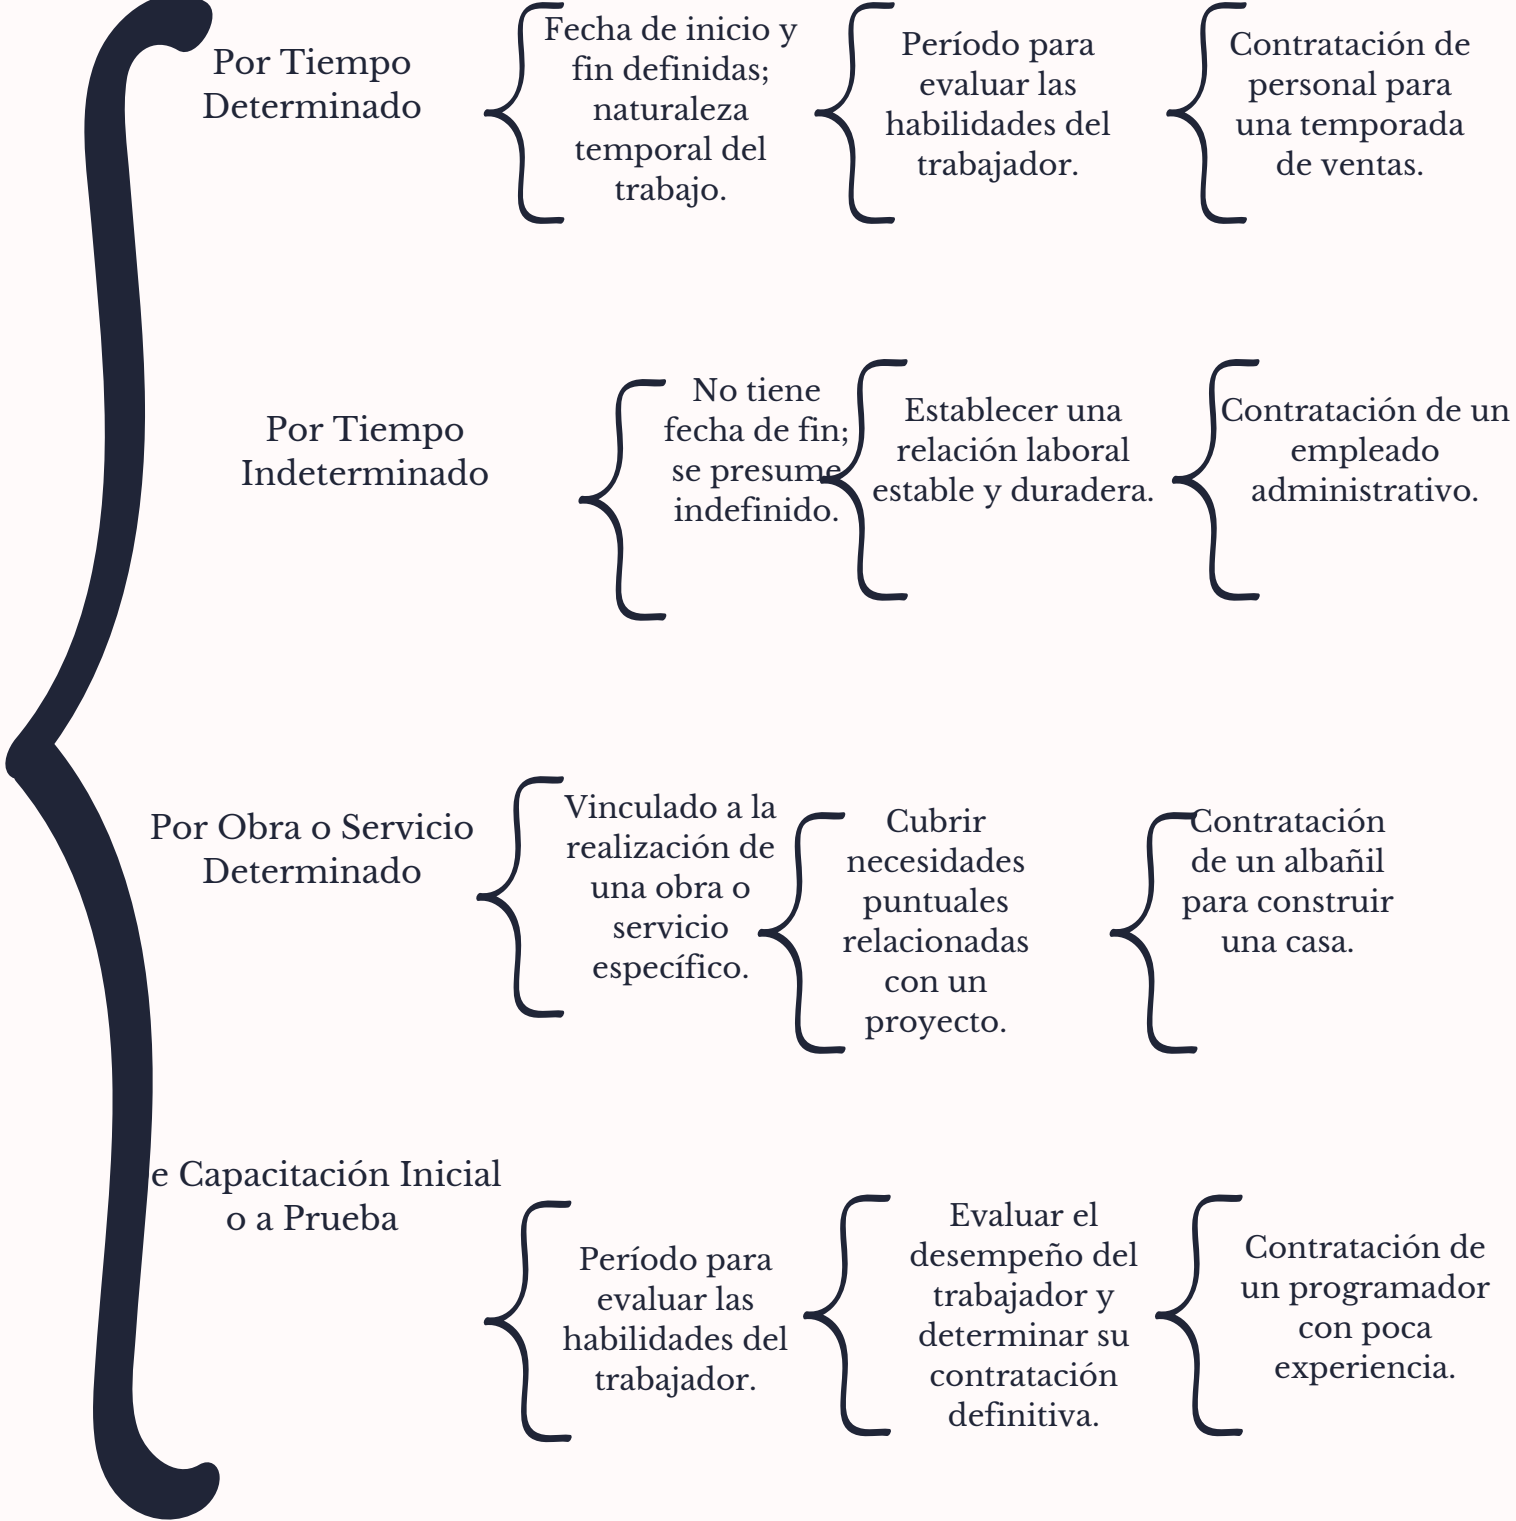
Por Tiempo Determinado

Fecha de inicio y fin definidas; naturaleza temporal del trabajo.

Período para evaluar las habilidades del trabajador.

Contratación de personal para una temporada de ventas.

Por Tiempo Indeterminado

No tiene fecha de fin; se presume indefinido.

Establecer una relación laboral estable y duradera.

Contratación de un empleado administrativo.

Por Obra o Servicio Determinado

Vinculado a la realización de una obra o servicio específico.

Cubrir necesidades puntuales relacionadas con un proyecto.

Contratación de un albañil para construir una casa.

e Capacitación Inicial o a Prueba

Período para evaluar las habilidades del trabajador.

Evaluar el desempeño del trabajador y determinar su contratación definitiva.

Contratación de un programador con poca experiencia.